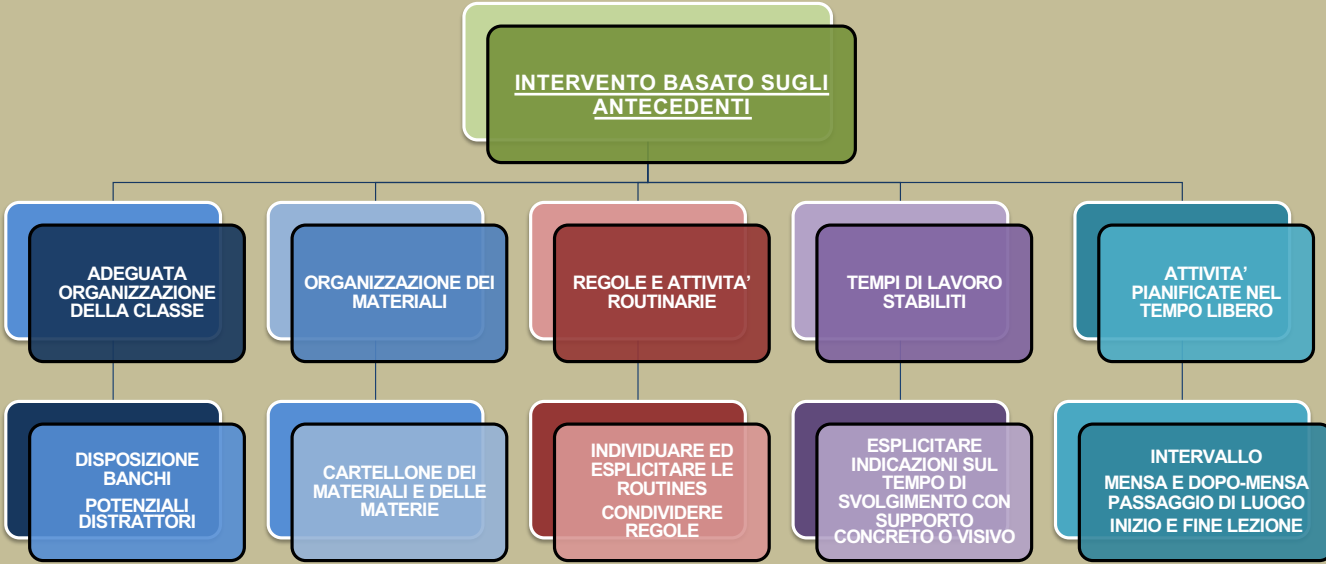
INTERVENTO BASATO SUGLI ANTECEDENTI

ADEGUATA ORGANIZZAZIONE DELLA CLASSE

ORGANIZZAZIONE DEI MATERIALI

REGOLE E ATTIVITA' ROUTINARIE

TEMPI DI LAVORO STABILITI

ATTIVITA' PIANIFICATE NEL TEMPO LIBERO

DISPOSIZIONE BANCHI

POTENZIALI DISTRATTORI

CARTELLONE DEI MATERIALI E DELLE MATERIE

INDIVIDUARE ED ESPLICITARE LE ROUTINES

CONDIVIDERE REGOLE

ESPLICITARE INDICAZIONI SUL TEMPO DI SVOLGIMENTO CON SUPPORTO CONCRETO O VISIVO

INTERVALLO

MENSA E DOPO-MENSA

PASSAGGIO DI LUOGO

INIZIO E FINE LEZIONE